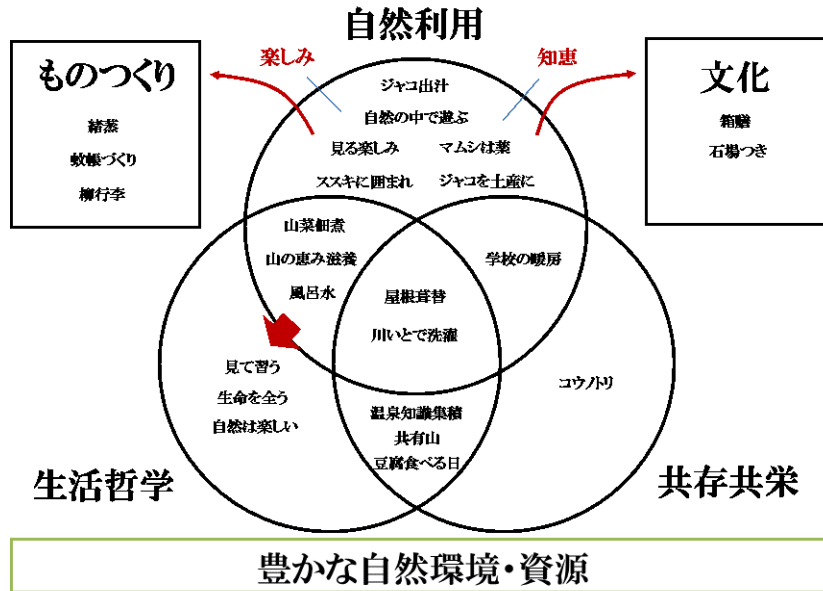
自然利用

楽しみ

知恵

ものつくり

緒蒸

蚊帳づくり

柳行李

文化

籍膳

石場つき

ジャコ出汁

自然の中で遊ぶ

見る楽しみ

マムシは薬

ススキに囲まれ

ジャコを土産に

山菜佃煮

山の恵み滋養

風呂水

学校の暖房

屋根葺替

川いとで洗濯

見て習う

生命を全う

自然は楽しい

コウノトリ

温泉知識集積

共有山

豆腐食べる日

生活哲学

共存共栄

豊かな自然環境・資源